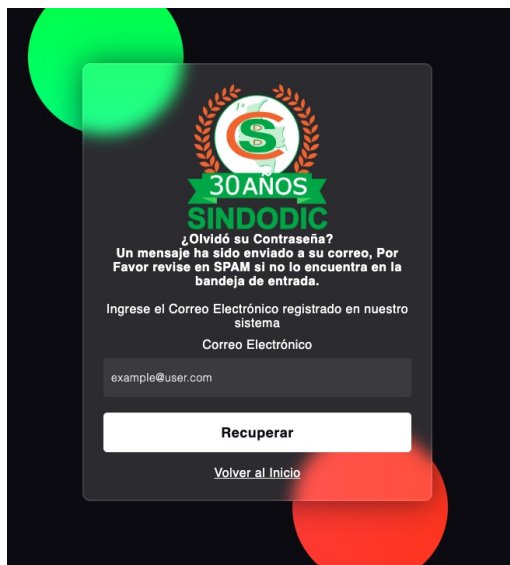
CS

30AÑOS

SINDODIC

¿Olvidó su Contraseña?
Un mensaje ha sido enviado a su correo, Por Favor revise en SPAM si no lo encuentra en la bandeja de entrada.

Ingrese el Correo Electrónico registrado en nuestro sistema

Correo Electrónico

example@user.com

Recuperar

Volver al Inicio